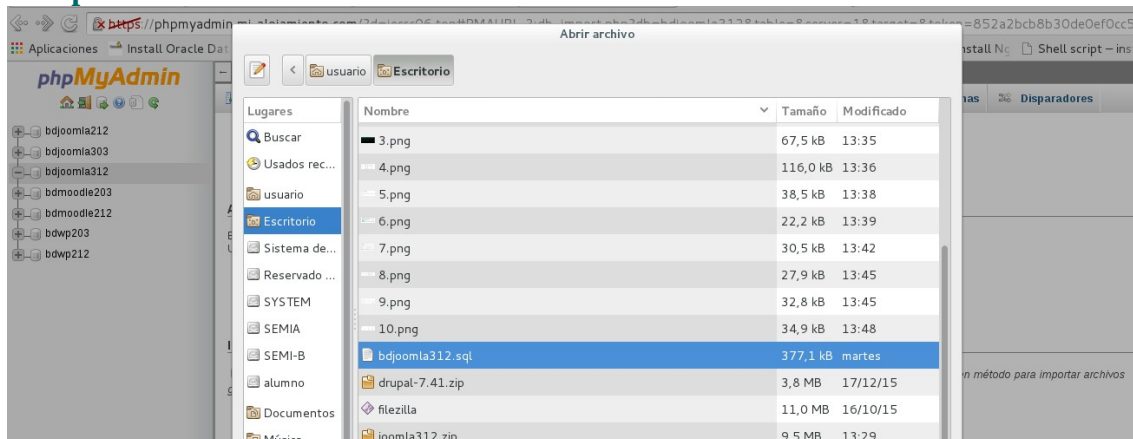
https://phpmyadmin.mi-alojamiento.com/?db=joomla312&target=&token=852a2bcb8b30de0ef0cc5

Aplicaciones Install Oracle Dat nstall Ng Shell script – ins

phpMyAdmin

bdjoomla212
bdjoomla303
bdjoomla312
bdmoodle203
bdmoodle212
bdwp203
bdwp212

Abrir archivo

usuario Escritorio

| Lugares | Nombre | Tamaño | Modificado |
|---|---|---|---|
| Buscar | 3.png | 67,5 kB | 13:35 |
| Usados rec... | 4.png | 116,0 kB | 13:36 |
| usuario | 5.png | 38,5 kB | 13:38 |
| Escritorio | 6.png | 22,2 kB | 13:39 |
| Sistema de... | 7.png | 30,5 kB | 13:42 |
| Reservado ... | 8.png | 27,9 kB | 13:45 |
| SYSTEM | 9.png | 32,8 kB | 13:45 |
| SEMIA | 10.png | 34,9 kB | 13:48 |
| SEMI-B | bdjoomla312.sql | 377,1 kB | martes |
| alumno | drupal-7.41.zip | 3,8 MB | 17/12/15 |
| Documentos | filezilla | 11,0 MB | 16/10/15 |
| Música | joomla312.zip | 9,5 MB | 13:29 |

nas Disparadores

n método para importar archivos